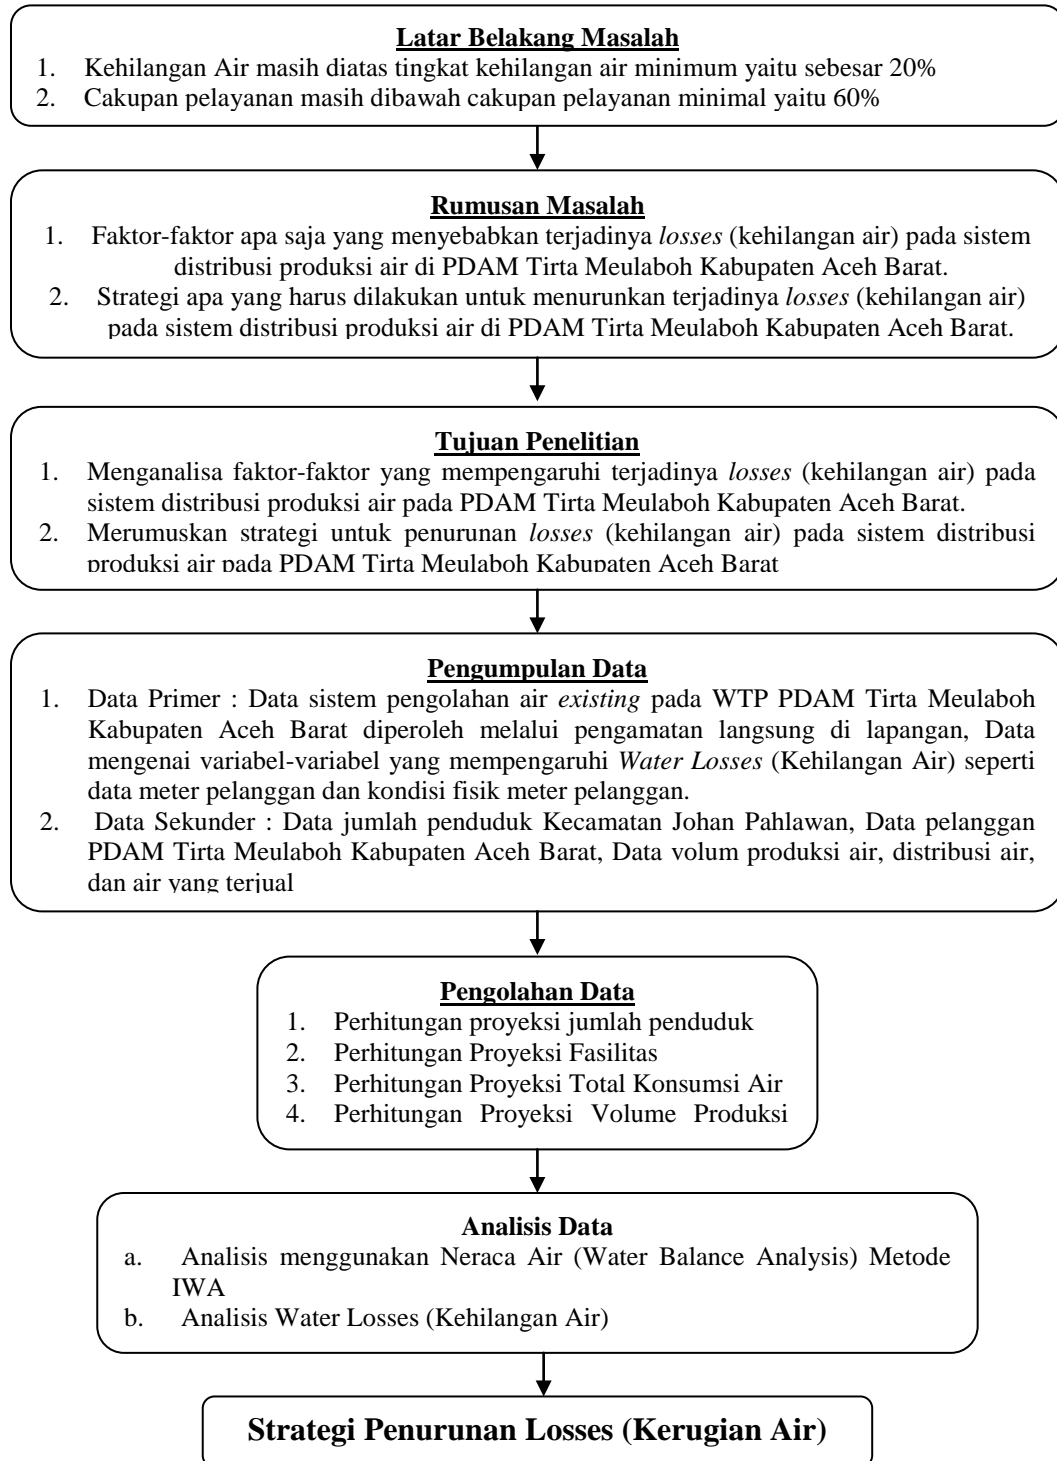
Latar Belakang Masalah

1. Kehilangan Air masih diatas tingkat kehilangan air minimum yaitu sebesar 20%
2. Cakupan pelayanan masih dibawah cakupan pelayanan minimal yaitu 60%

Rumusan Masalah

1. Faktor-faktor apa saja yang menyebabkan terjadinya *losses* (kehilangan air) pada sistem distribusi produksi air di PDAM Tirta Meulaboh Kabupaten Aceh Barat.
2. Strategi apa yang harus dilakukan untuk menurunkan terjadinya *losses* (kehilangan air) pada sistem distribusi produksi air di PDAM Tirta Meulaboh Kabupaten Aceh Barat.

Tujuan Penelitian

1. Menganalisa faktor-faktor yang mempengaruhi terjadinya *losses* (kehilangan air) pada sistem distribusi produksi air pada PDAM Tirta Meulaboh Kabupaten Aceh Barat.
2. Merumuskan strategi untuk penurunan *losses* (kehilangan air) pada sistem distribusi produksi air pada PDAM Tirta Meulaboh Kabupaten Aceh Barat

Pengumpulan Data

1. Data Primer : Data sistem pengolahan air *existing* pada WTP PDAM Tirta Meulaboh Kabupaten Aceh Barat diperoleh melalui pengamatan langsung di lapangan, Data mengenai variabel-variabel yang mempengaruhi *Water Losses* (Kehilangan Air) seperti data meter pelanggan dan kondisi fisik meter pelanggan.
2. Data Sekunder : Data jumlah penduduk Kecamatan Johan Pahlawan, Data pelanggan PDAM Tirta Meulaboh Kabupaten Aceh Barat, Data volum produksi air, distribusi air, dan air yang terjual

Pengolahan Data

1. Perhitungan proyeksi jumlah penduduk
2. Perhitungan Proyeksi Fasilitas
3. Perhitungan Proyeksi Total Konsumsi Air
4. Perhitungan Proyeksi Volume Produksi

Analisis Data

a. Analisis menggunakan Neraca Air (Water Balance Analysis) Metode IWA
b. Analisis Water Losses (Kehilangan Air)

Strategi Penurunan Losses (Kerugian Air)